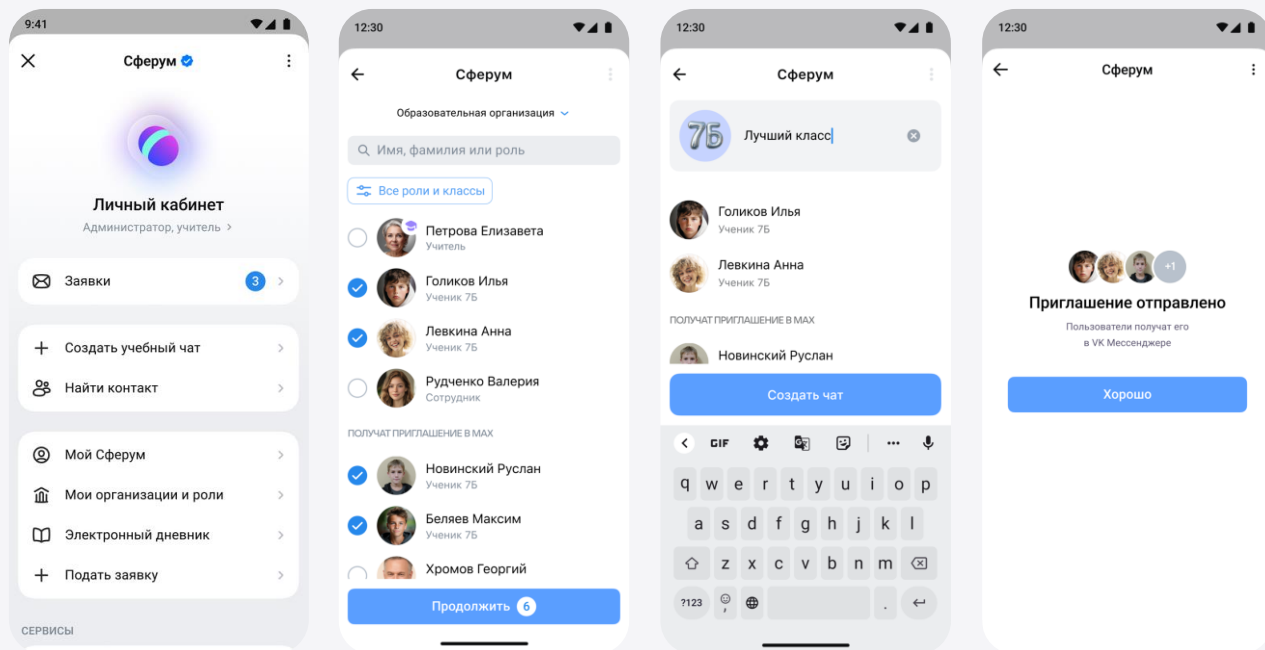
9:41

Сферум

Личный кабинет
Администратор, учитель

Заявки 3

Создать учебный чат
Найти контакт

Мой Сферум
Мои организации и роли
Электронный дневник
Подать заявку

СЕРВИСЫ

12:30

Сферум

Образовательная организация

Имя, фамилия или роль

Все роли и классы

Петрова Елизавета
Учитель
Голиков Илья
Ученик 7Б
Левкина Анна
Ученик 7Б
Рудченко Валерия
Сотрудник

ПОЛУЧАТ ПРИГЛАШЕНИЕ В MAX

Новинский Руслан
Ученик 7Б
Беляев Максим
Ученик 7Б
Хромов Георгий

Продолжить 6

12:30

Сферум

7Б Лучший класс

Голиков Илья
Ученик 7Б
Левкина Анна
Ученик 7Б

ПОЛУЧАТ ПРИГЛАШЕНИЕ В MAX

Новинский Руслан

Создать чат

GIF

q w e r t y u i o p
a s d f g h j k l
z x c v b n m
?123 .

12:30

Сферум

+1

Приглашение отправлено
Пользователи получат его в VK Мессенджере

Хорошо